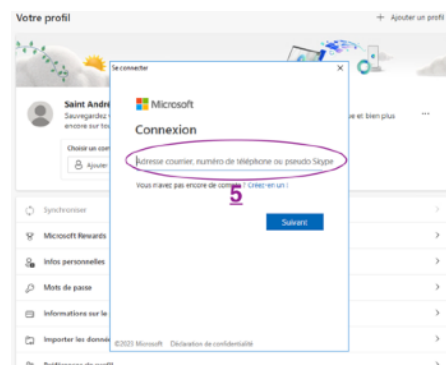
Votre profil

+ Ajouter un profil

Saint André

Sauvegardez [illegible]
encore sur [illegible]

e et bien plus

Choisir un com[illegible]

Ajouter

Synchroniser

Microsoft Rewards

Infos personnelles

Mots de passe

Informations sur l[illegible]

Importer les donn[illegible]

Se connecter

×

Microsoft

Connexion

Adresse courrier, numéro de téléphone ou pseudo Skype

Vous n'avez pas encore de compte ? Créez-en un !

5

Suivant

©2023 Microsoft Déclaration de confidentialité